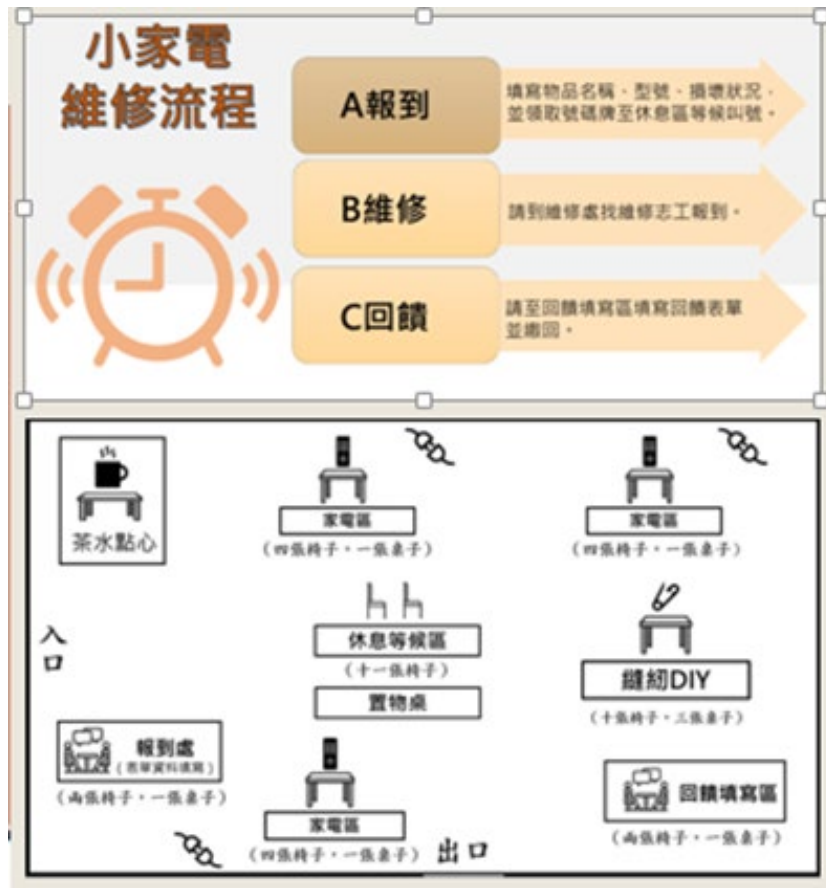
小家電
維修流程

A報到
填寫物品名稱、型號、損壞狀況，並領取號碼牌至休息區等候叫號。

B維修
請到維修處找維修志工報到。

C回饋
請至回饋填寫區填寫回饋表單並繳回。

茶水點心

家電區
（四張椅子，一張桌子）

家電區
（四張椅子，一張桌子）

入口

休息等候區
（十一張椅子）

置物桌

縫紉DIY
（十張椅子，三張桌子）

報到處
（表單資料填寫）
（兩張椅子，一張桌子）

家電區
（四張椅子，一張桌子）

出口

回饋填寫區
（兩張椅子，一張桌子）